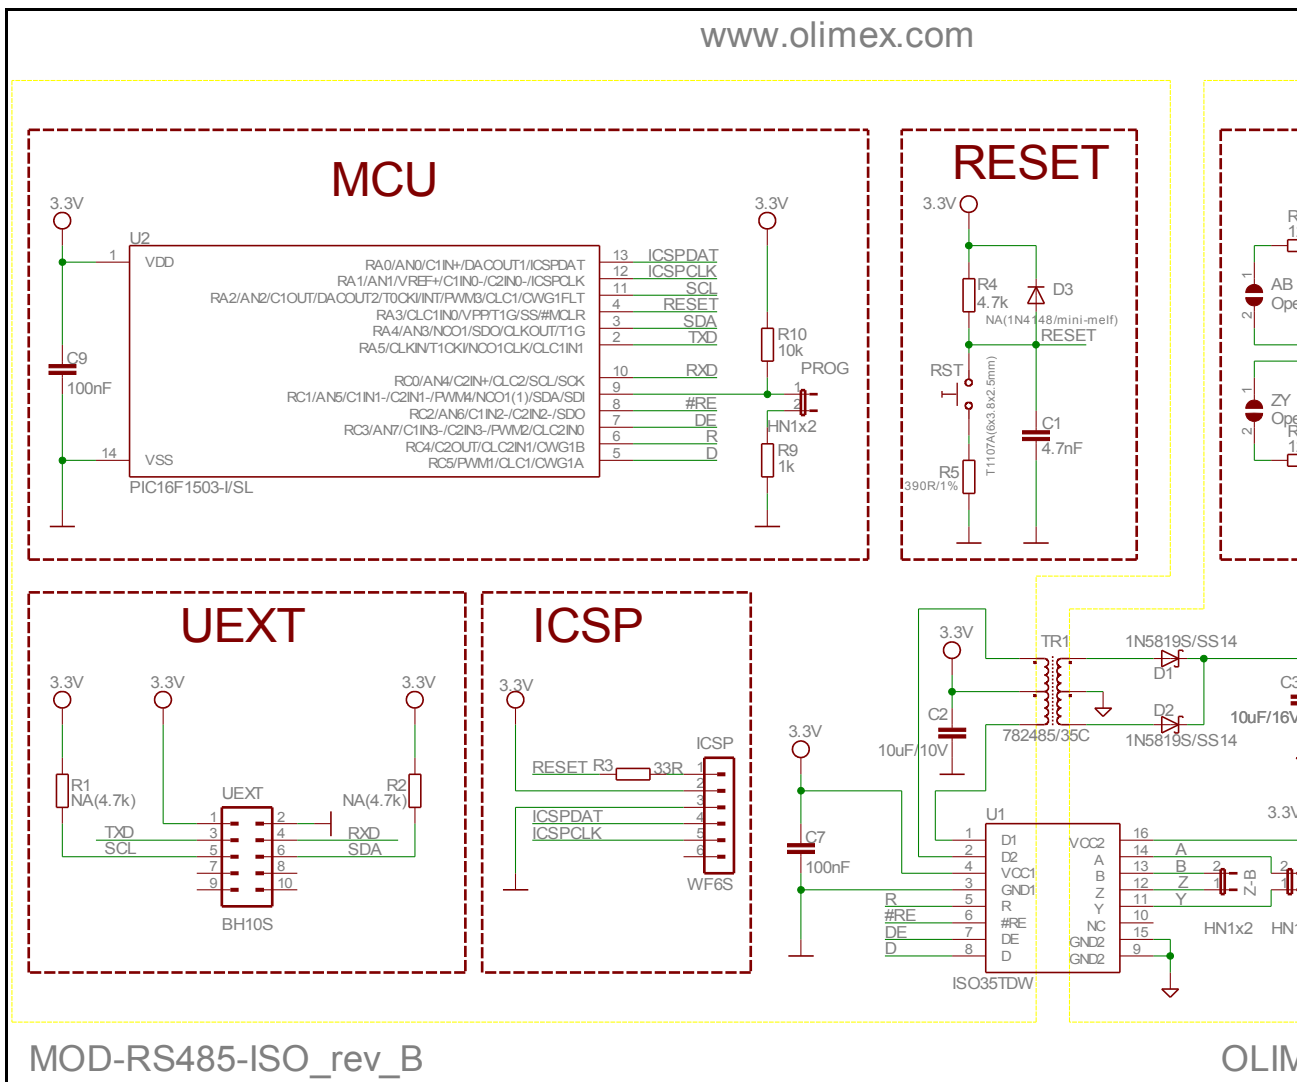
www.olimex.com

MCU

3.3V
U2
1 VDD
C9
100nF
14 VSS
PIC16F1503-I/SL

RA0/AN0/C1IN+/DACOUT1/ICSPDAT 13 ICSPDAT
RA1/AN1/VREF+/C1IN0-/C2IN0-/ICSPCLK 12 ICSPCLK
RA2/AN2/C1OUT/DACOUT2/T0CKI/INT/PWM3/CLC1/CWG1FLT 11 SCL
RA3/CLC1IN0/VPP/T1G/SS/#MCLR 4 RESET
RA4/AN3/NCO1/SDO/CLKOUT/T1G 3 SDA
RA5/CLKIN/T1CKI/NCO1CLK/CLC1IN1 2 TXD
RC0/AN4/C2IN+/CLC2/SCL/SCK 10 RXD
RC1/AN5/C1IN1-/C2IN1-/PWM4/NCO1(1)/SDA/SDI 9
RC2/AN6/C1IN2-/C2IN2-/SDO 8 #RE
RC3/AN7/C1IN3-/C2IN3-/PWM2/CLC2IN0 7 DE
RC4/C2OUT/CLC2IN1/CWG1B 6 R
RC5/PWM1/CLC1/CWG1A 5 D

3.3V
R10
10k
PROG
1
2
HN1x2
R9
1k

RESET

3.3V
R4
4.7k
D3
NA(1N4148/mini-melf)
RESET
RST
T1107A(6x3.8x2.5mm)
C1
4.7nF
R5
390R/1%

R
1
1
AB
Ope
2
1
ZY
Ope
2
R
1

UEXT

3.3V
R1
NA(4.7k)
3.3V
3.3V
R2
NA(4.7k)
UEXT
TXD
SCL
RXD
SDA
1 2
3 4
5 6
7 8
9 10
BH10S

ICSP

3.3V
RESET R3 33R
ICSPDAT
ICSPCLK
ICSP
1
2
3
4
5
6
WF6S

3.3V
C2
10uF/10V
TR1
782485/35C
1N5819S/SS14
D1
D2
1N5819S/SS14
C3
10uF/16V

3.3V
C7
100nF
R
#RE
DE
D
U1
1 D1
2 D2
4 VCC1
3 GND1
5 R
6 #RE
7 DE
8 D
ISO35TDW
VCC2 16
A 14
B 13
Z 12
Y 11
NC 10
GND2 15
GND2 9
A
B
Z
Y
3.3
2
1
Z-B
HN1x2
2
1
HN

MOD-RS485-ISO_rev_B
OLIM